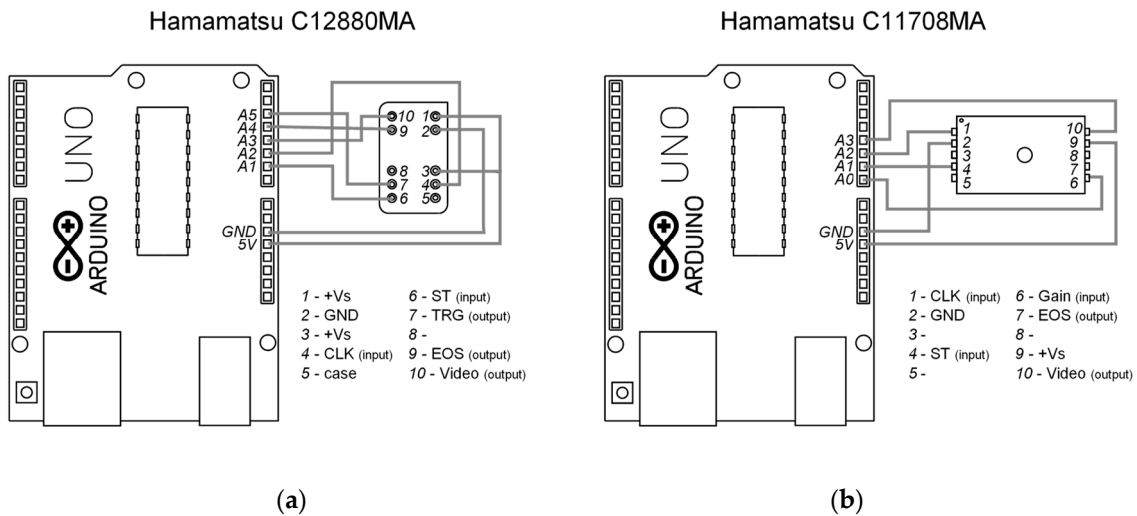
Hamamatsu C12880MA

UNO
ARDUINO

A5
A4
A3
A2
A1

GND
5V

10 1
9 2
8 3
7 4
6 5

1 - +Vs
2 - GND
3 - +Vs
4 - CLK (input)
5 - case

6 - ST (input)
7 - TRG (output)
8 -
9 - EOS (output)
10 - Video (output)

(a)

Hamamatsu C11708MA

UNO
ARDUINO

A3
A2
A1
A0

GND
5V

1
2
3
4
5

10
9
8
7
6

1 - CLK (input)
2 - GND
3 -
4 - ST (input)
5 -

6 - Gain (input)
7 - EOS (output)
8 -
9 - +Vs
10 - Video (output)

(b)